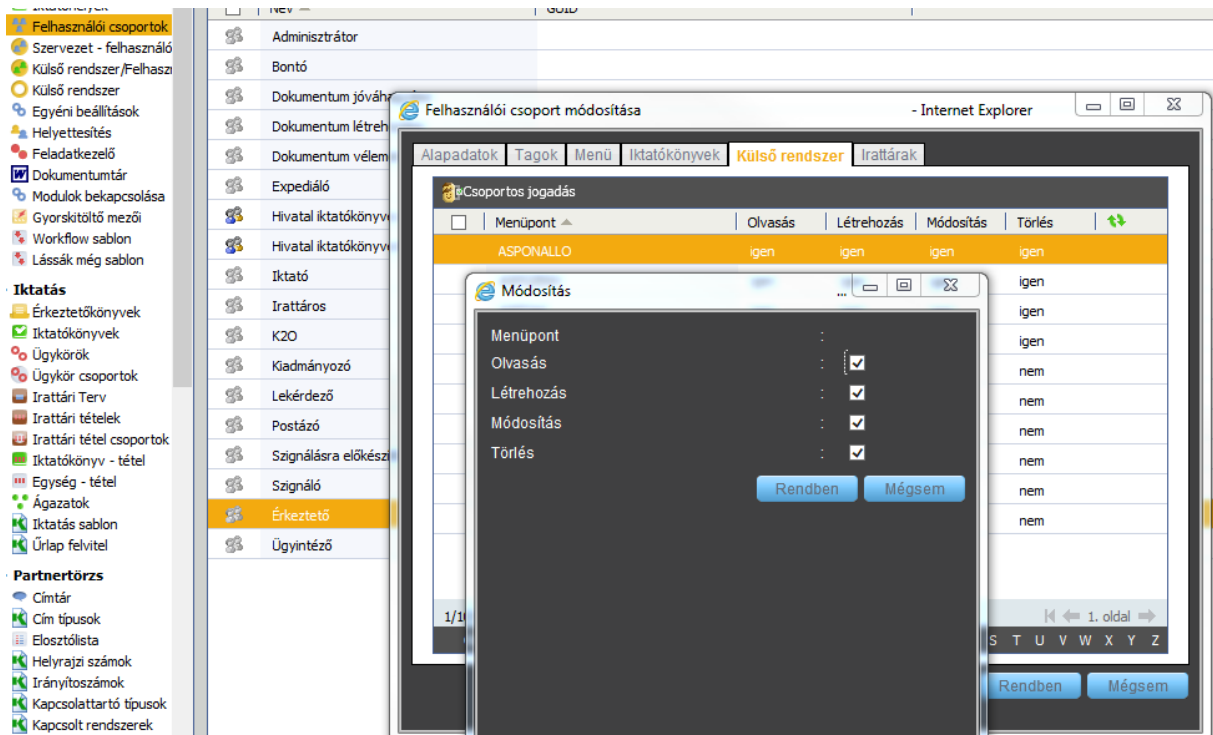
Iktatókönyvek
Felhasználói csoportok
Szervezet - felhasználó
Külső rendszer/Felhaszn
Külső rendszer
Egyéni beállítások
Helyettesítés
Feladatkezelő
Dokumentumtár
Modulok bekapcsolása
Gyorskitöltő mezői
Workflow sablon
Lássák még sablon

Iktatás
Érkeztetőkönyvek
Iktatókönyvek
Ügykörök
Ügykör csoportok
Irattári Terv
Irattári tételek
Irattári tétel csoportok
Iktatókönyv - tétel
Egység - tétel
Ágazatok
Iktatás sablon
Űrlap felvitel

Partnertörzs
Címtár
Cím típusok
Elosztólista
Helyrajzi számok
Irányítószámok
Kapcsolattartó típusok
Kapcsolt rendszerek

| Név | GUID |
|---|---|
| Adminisztrátor | |
| Bontó | |
| Dokumentum jóváha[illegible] | |
| Dokumentum létreh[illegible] | |
| Dokumentum vélem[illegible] | |
| Expediáló | |
| Hivatal iktatókönyv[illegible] | |
| Hivatal iktatókönyv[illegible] | |
| Iktató | |
| Irattáros | |
| K2O | |
| Kiadmányozó | |
| Lekérdező | |
| Postázó | |
| Szignálásra előkész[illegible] | |
| Szignáló | |
| Érkeztető | |
| Ügyintéző | |

Felhasználói csoport módosítása - Internet Explorer

Alapadatok Tagok Menü Iktatókönyvek Külső rendszer Irattárak

Csoportos jogadás

| Menüpont | Olvasás | Létrehozás | Módosítás | Törlés |
|---|---|---|---|---|
| ASPONALLO | igen | igen | igen | igen |
| | | | | igen |
| | | | | igen |
| | | | | igen |
| | | | | nem |
| | | | | nem |
| | | | | nem |
| | | | | nem |
| | | | | nem |
| | | | | nem |

1/1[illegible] 1. oldal
S T U V W X Y Z

Rendben Mégsem

Módosítás ...

Menüpont :
Olvasás :
Létrehozás :
Módosítás :
Törlés :

Rendben Mégsem